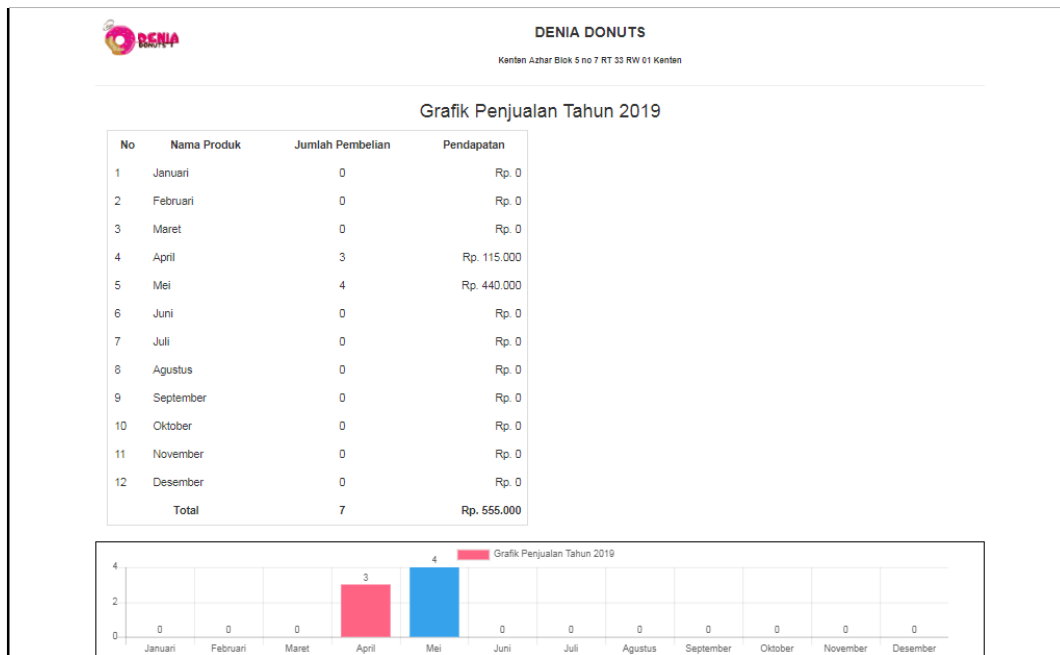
DENIA DONUTS

DENIA DONUTS

Kenten Azhar Blok 5 no 7 RT 33 RW 01 Kenten

Grafik Penjualan Tahun 2019

| No | Nama Produk | Jumlah Pembelian | Pendapatan |
|---|---|---|---|
| 1 | Januari | 0 | Rp. 0 |
| 2 | Februari | 0 | Rp. 0 |
| 3 | Maret | 0 | Rp. 0 |
| 4 | April | 3 | Rp. 115.000 |
| 5 | Mei | 4 | Rp. 440.000 |
| 6 | Juni | 0 | Rp. 0 |
| 7 | Juli | 0 | Rp. 0 |
| 8 | Agustus | 0 | Rp. 0 |
| 9 | September | 0 | Rp. 0 |
| 10 | Oktober | 0 | Rp. 0 |
| 11 | November | 0 | Rp. 0 |
| 12 | Desember | 0 | Rp. 0 |
| | Total | 7 | Rp. 555.000 |

Grafik Penjualan Tahun 2019

4
2
0

0 0 0 3 4 0 0 0 0 0 0 0

Januari Februari Maret April Mei Juni Juli Agustus September Oktober November Desember